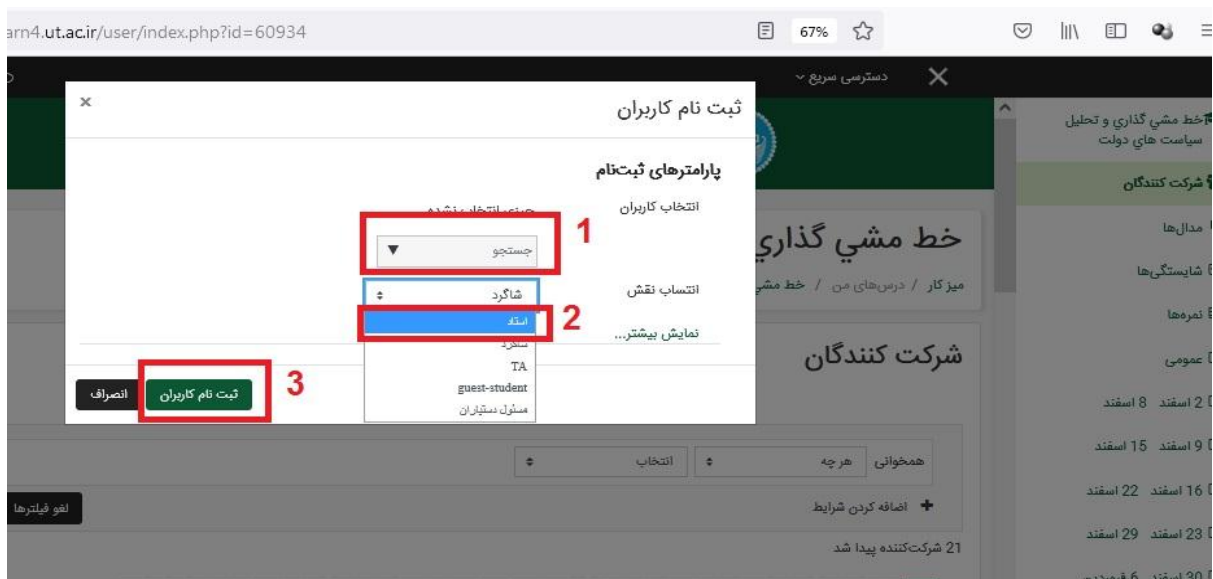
arn4.ut.ac.ir/user/index.php?id=60934

67%

دسترسی سریع

×

ثبت نام کاربران

پارامترهای ثبت‌نام

انتخاب کاربران

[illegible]

جستجو

1

انتساب نقش

شاگرد

استاد

2

شاگرد

TA

guest-student

مسئول دستیاران

نمایش بیشتر...

ثبت نام کاربران

3

انصراف

خط مشي گذاري و تحليل سياست هاي دولت

شرکت کنندگان

مدال‌ها

شایستگی‌ها

نمره‌ها

عمومی

2 اسفند 8 اسفند

9 اسفند 15 اسفند

16 اسفند 22 اسفند

23 اسفند 29 اسفند

30 اسفند 6 فروردین

خط مشي گذاري

میز کار / درس‌های من / خط مشي

شرکت کنندگان

همخوانی هر چه انتخاب

اضافه کردن شرایط

لغو فیلترها

21 شرکت‌کننده پیدا شد